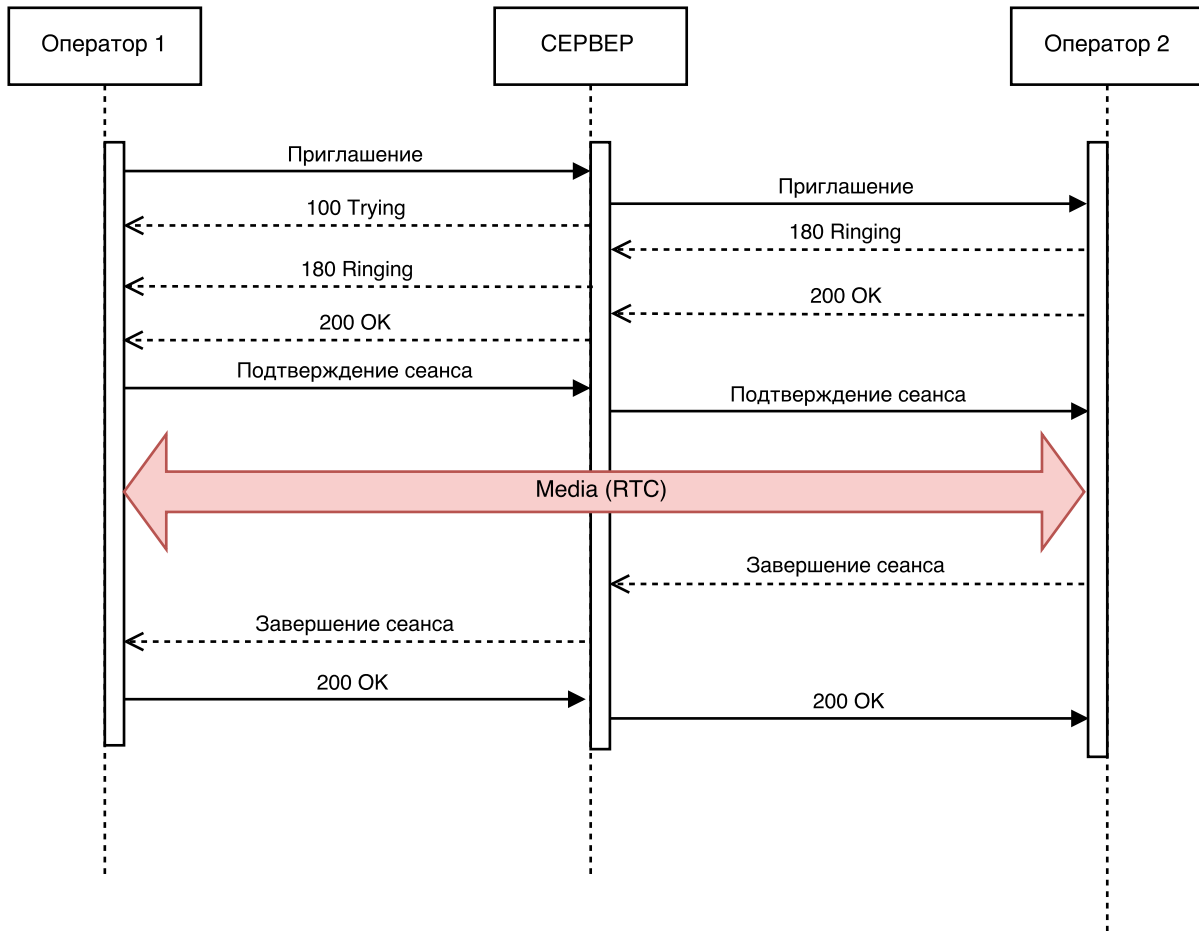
Оператор 1

СЕРВЕР

Оператор 2

Приглашение

Приглашение

100 Trying

180 Ringing

180 Ringing

200 OK

200 OK

Подтверждение сеанса

Подтверждение сеанса

Media (RTC)

Завершение сеанса

Завершение сеанса

200 OK

200 OK